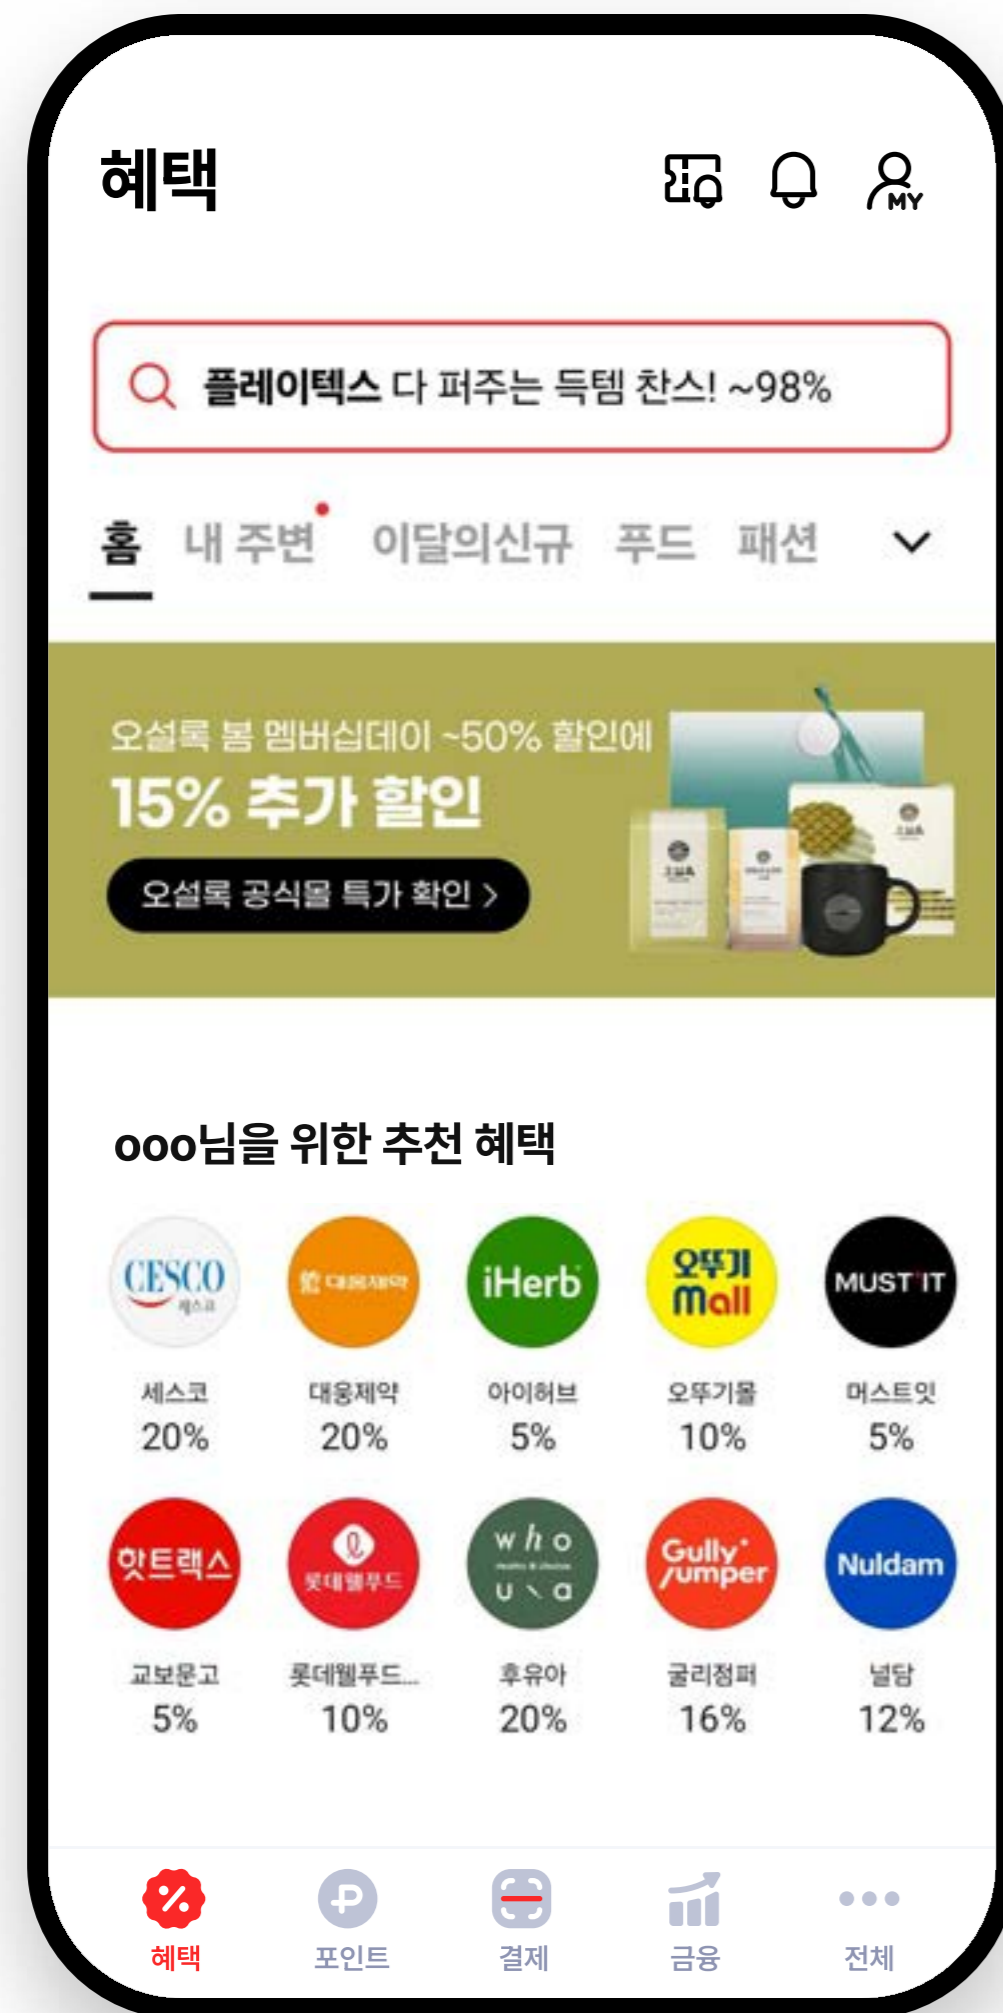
혜택

MY

플레이텍스 다 퍼주는 득템 찬스! ~98%

홈 내 주변 이달의신규 푸드 패션

오설록 봄 멤버십데이 ~50% 할인에
15% 추가 할인
오설록 공식몰 특가 확인 >

ooo님을 위한 추천 혜택

CESCO 세스코
세스코
20%

대웅제약
대웅제약
20%

iHerb
아이허브
5%

오뚜기 Mall
오뚜기몰
10%

MUST'IT
머스트잇
5%

핫트랙스
교보문고
5%

롯데웰푸드
롯데웰푸드...
10%

who u a
후유아
20%

Gully Jumper
굴리점퍼
16%

Nuldam
널담
12%

혜택 포인트 결제 금융 전체